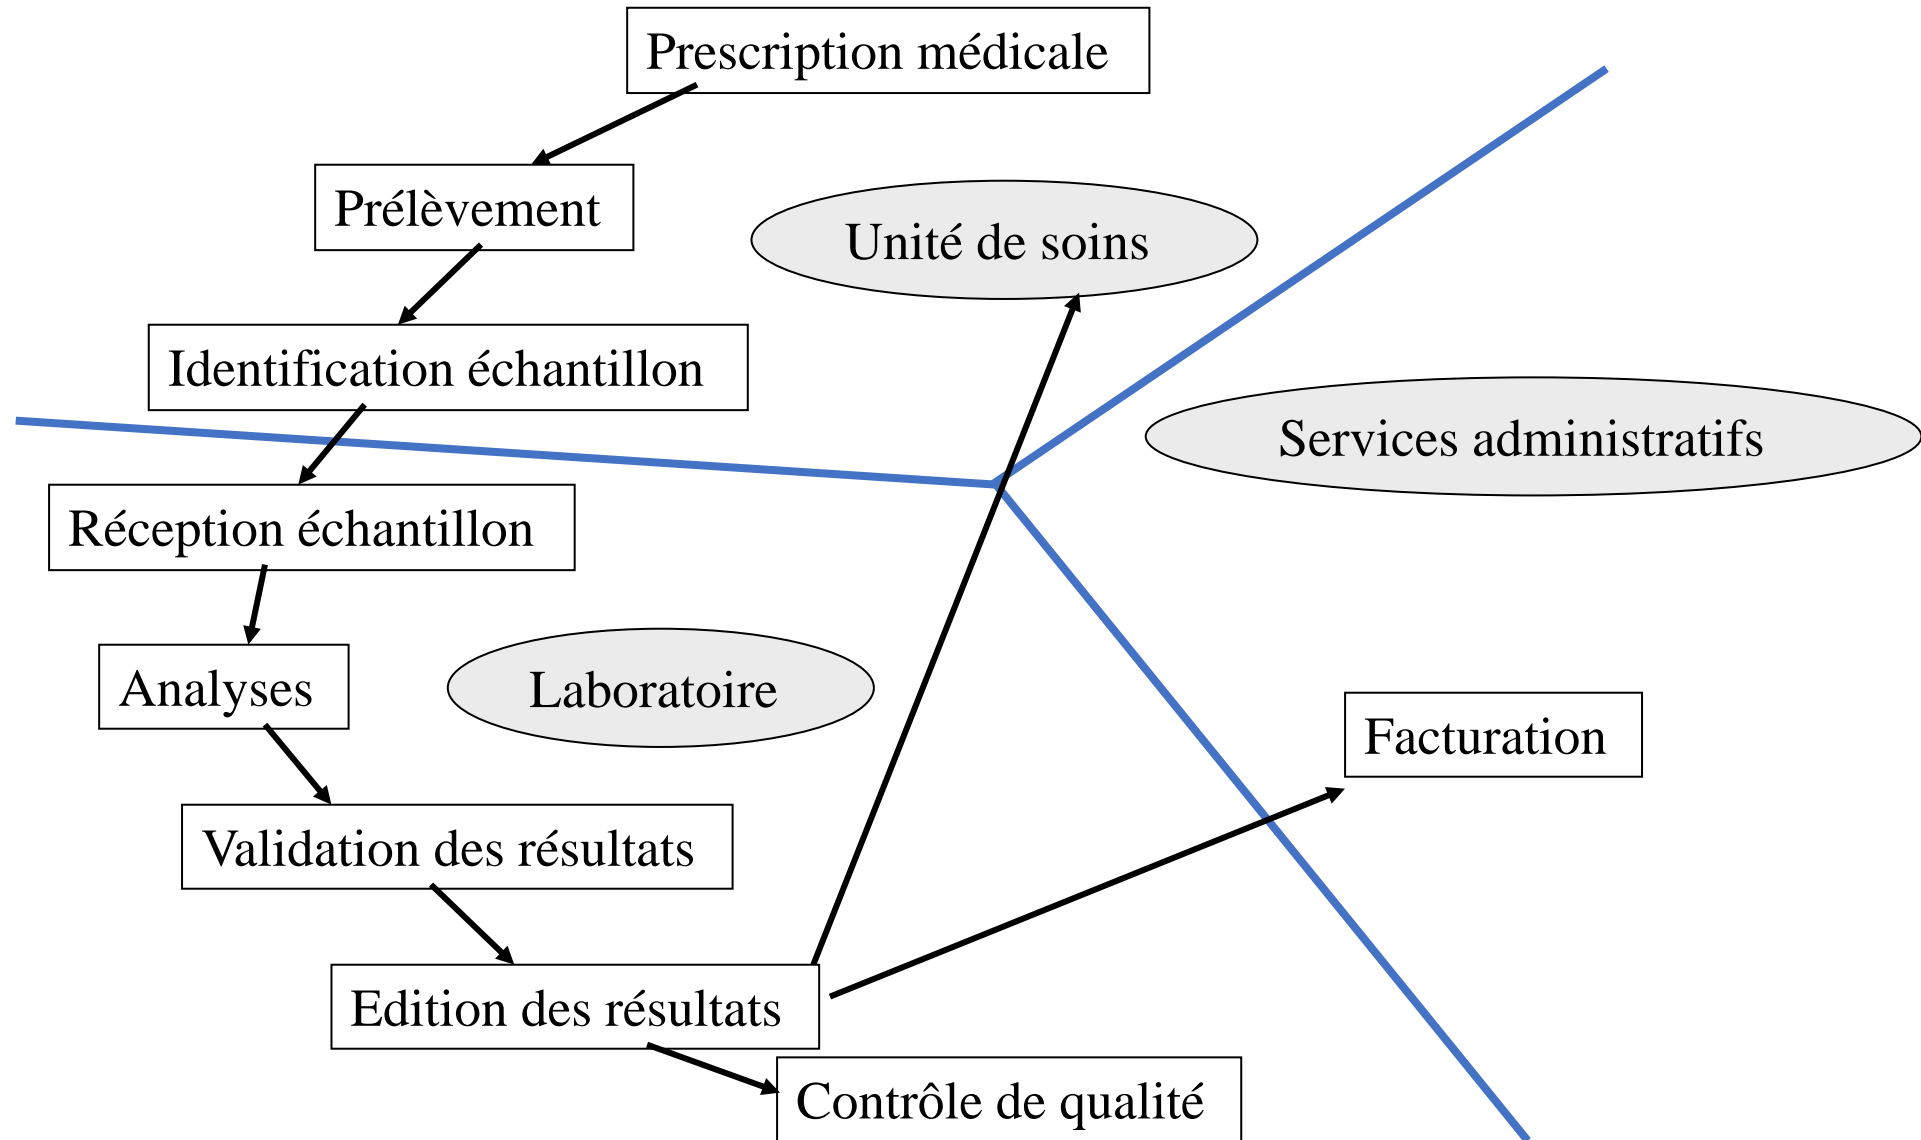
Prescription médicale

Prélèvement

Unité de soins

Identification échantillon

Services administratifs

Réception échantillon

Analyses

Laboratoire

Facturation

Validation des résultats

Edition des résultats

Contrôle de qualité